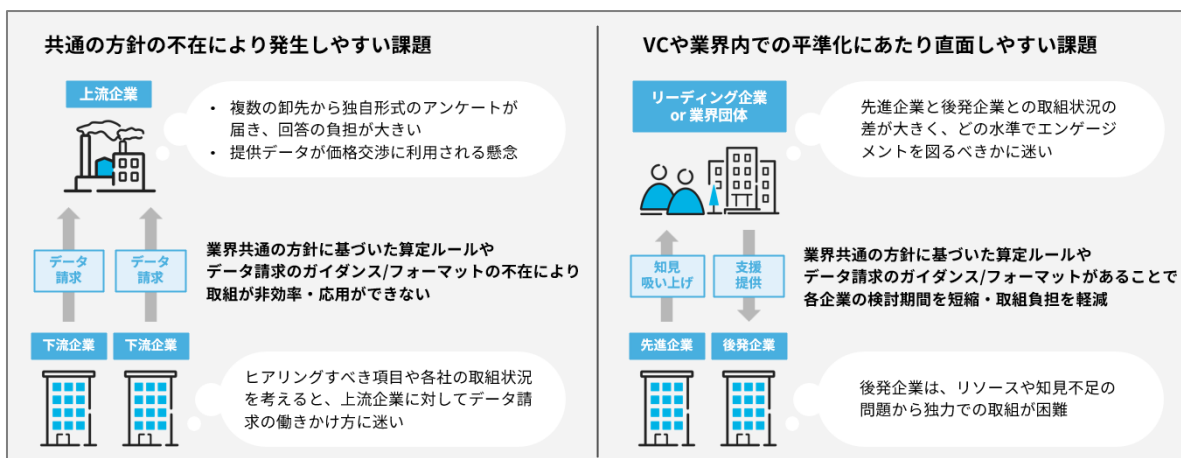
共通の方針の不在により発生しやすい課題

上流企業

・複数の卸先から独自形式のアンケートが届き、回答の負担が大きい
・提供データが価格交渉に利用される懸念

データ請求

データ請求

業界共通の方針に基づいた算定ルールやデータ請求のガイダンス/フォーマットの不在により取組が非効率・応用ができない

下流企業

下流企業

ヒアリングすべき項目や各社の取組状況を考えると、上流企業に対してデータ請求の働きかけ方に迷い

VCや業界内での平準化にあたり直面しやすい課題

リーディング企業 or 業界団体

先進企業と後発企業との取組状況の差が大きく、どの水準でエンゲージメントを図るべきかに迷い

知見吸い上げ

支援提供

業界共通の方針に基づいた算定ルールやデータ請求のガイダンス/フォーマットがあることで各企業の検討期間を短縮・取組負担を軽減

先進企業

後発企業

後発企業は、リソースや知見不足の問題から独力での取組が困難